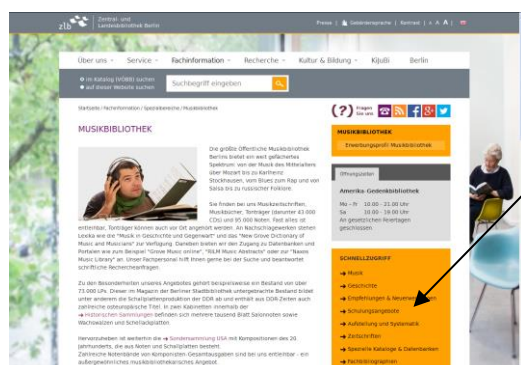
zlb Zentral- und Landesbibliothek Berlin

Presse | Gebärdensprache | Kontrast | A A A |

Über uns · Service · Fachinformation · Recherche · Kultur & Bildung · KiJuBi · Berlin

im Katalog (VÖBB) suchen
auf dieser Website suchen

Suchbegriff eingeben

Startseite / Fachinformation / Spezialbereiche / Musikbibliothek

MUSIKBIBLIOTHEK

Die größte öffentliche Musikbibliothek Berlins bietet ein weit gefächertes Spektrum: von der Musik des Mittelalters über Mozart bis zu Karlheinz Stockhausen, vom Blues zum Rap und von Salsa bis zu russischer Folklore.

Sie finden bei uns Musikzeitschriften, Musikbücher, Tonträger (darunter 63.000 CDs) und 95.000 Noten. Fast alles ist entleihbar, Tonträger können auch vor Ort angehört werden. An Nachschlagewerken stehen Lexika wie die "Musik in Geschichte und Gegenwart" und das "New Grove Dictionary of Music and Musicians" zur Verfügung. Daneben bieten wir den Zugang zu Datenbanken und Portalen wie zum Beispiel "Grove Music online", "RILM Music Abstracts" oder zur "Naxos Music Library" an. Unser Fachpersonal hilft Ihnen gerne bei der Suche und beantwortet schriftliche Rechercheanfragen.

Zu den Besonderheiten unseres Angebotes gehört beispielsweise ein Bestand von über 73.000 LPs. Dieser im Magazin der Berliner Stadtbibliothek untergebrachte Bestand bildet unter anderem die Schallplattenproduktion der DDR ab und enthält aus DDR-Zeiten auch zahlreiche osteuropäische Titel. In zwei Kabinetten innerhalb der → Historischen Sammlungen befinden sich mehrere tausend Blatt Salonnoten sowie Wachswalzen und Schellackplatten.

Hervorzuheben ist weiterhin die → Sondersammlung USA mit Kompositionen des 20. Jahrhunderts, die aus Noten und Schallplatten besteht.
Zahlreiche Notenbände von Komponisten-Gesamtausgaben sind bei uns entleihbar - ein außergewöhnliches musikbibliothekarisches Angebot.

Fragen Sie uns

MUSIKBIBLIOTHEK
Erwerbungsprofil Musikbibliothek

Öffnungszeiten
Amerika-Gedenkbibliothek
Mo - Fr 10.00 - 21.00 Uhr
Sa 10.00 - 19.00 Uhr
An gesetzlichen Feiertagen geschlossen

SCHNELLZUGRIFF
→ Musik
→ Geschichte
→ Empfehlungen & Neuerwerbungen
→ Schulungsangebote
→ Aufstellung und Systematik
→ Zeitschriften
→ Spezielle Kataloge & Datenbanken
→ Fachbibliographien